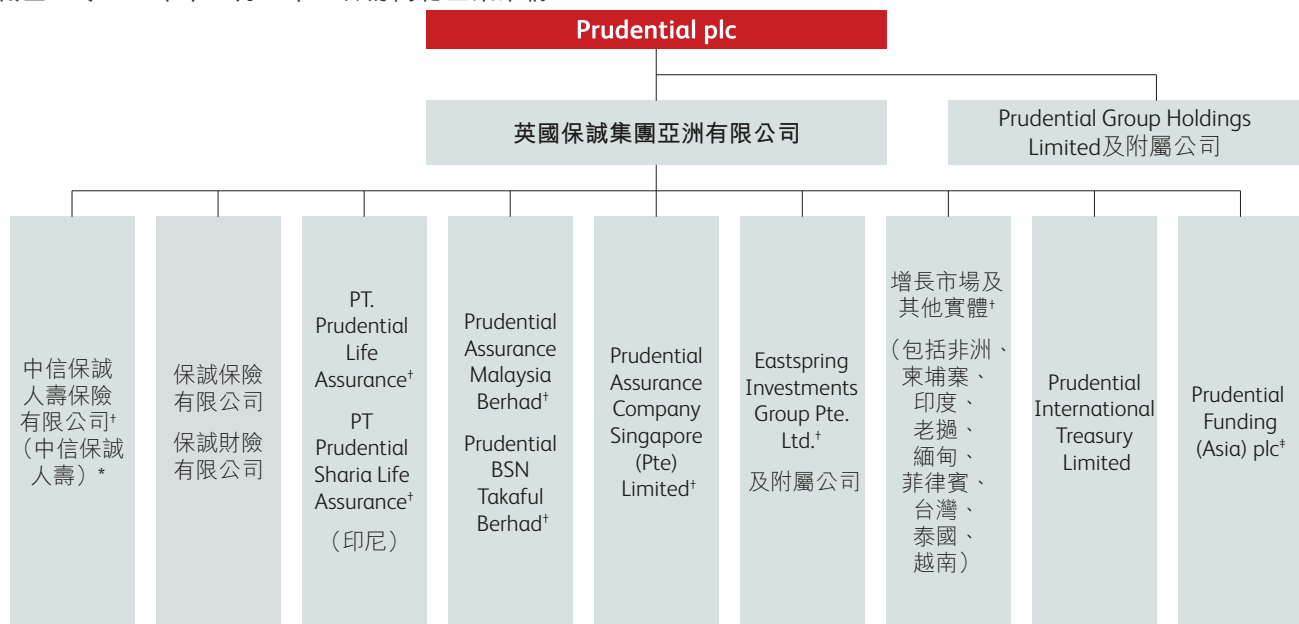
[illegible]

Prudential plc

英國保誠集團亞洲有限公司

Prudential Group Holdings Limited及附屬公司

中信保誠人壽保險有限公司† (中信保誠人壽)*

保誠保險有限公司

保誠財險有限公司

PT. Prudential Life Assurance†

PT Prudential Sharia Life Assurance†

(印尼)

Prudential Assurance Malaysia Berhad†

Prudential BSN Takaful Berhad†

Prudential Assurance Company Singapore (Pte) Limited†

Eastspring Investments Group Pte. Ltd.†

及附屬公司

增長市場及其他實體†

(包括非洲、柬埔寨、印度、老撾、緬甸、菲律賓、台灣、泰國、越南)

Prudential International Treasury Limited

Prudential Funding (Asia) plc‡